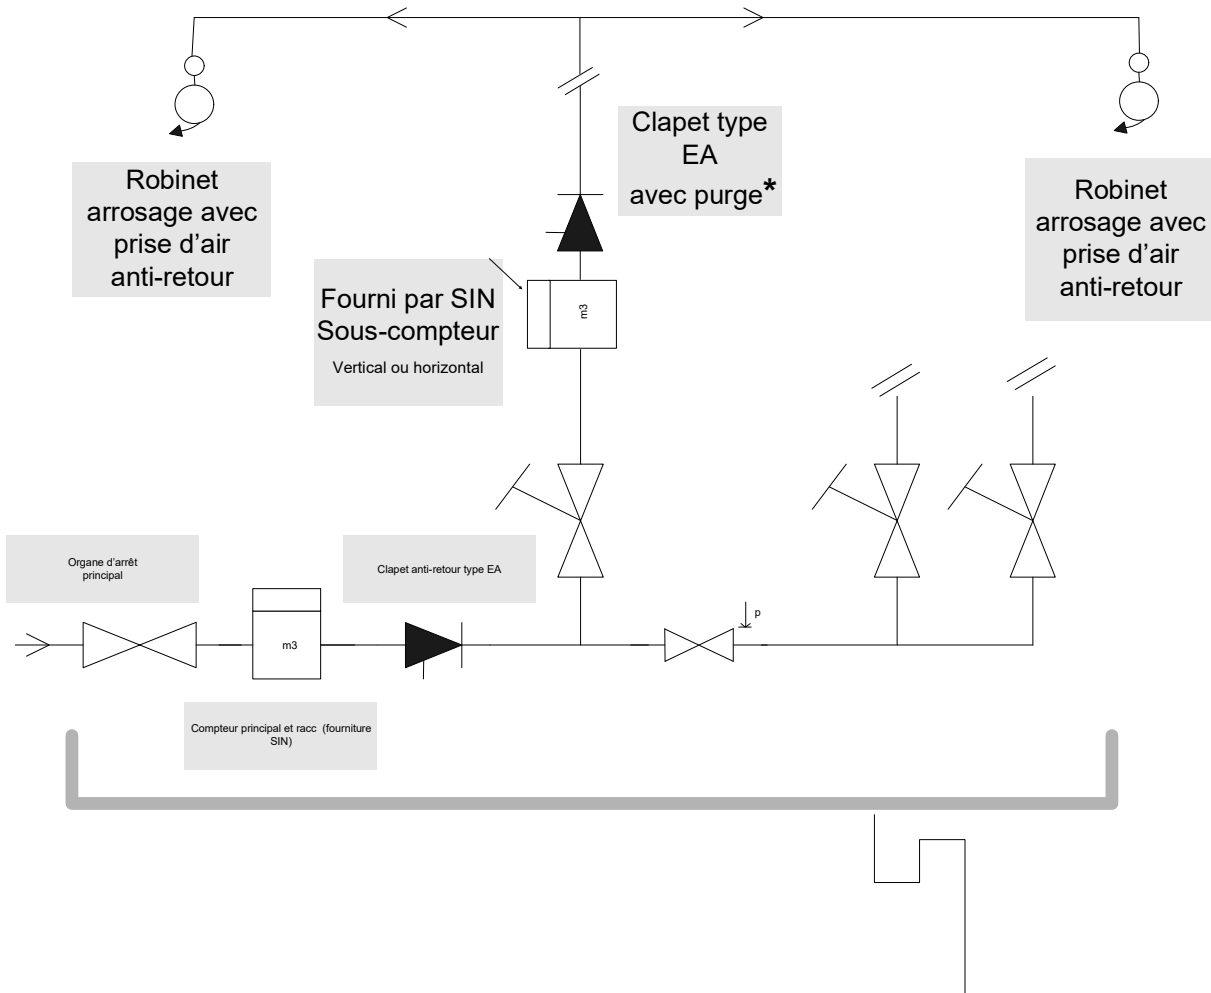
Clapet type EA avec purge*

Robinet arrosage avec prise d'air anti-retour

Robinet arrosage avec prise d'air anti-retour

Fourni par SIN Sous-compteur

Vertical ou horizontal

m3

Organe d'arrêt principal

Clapet anti-retour type EA

p

m3

Compteur principal et racc (fourniture SIN)